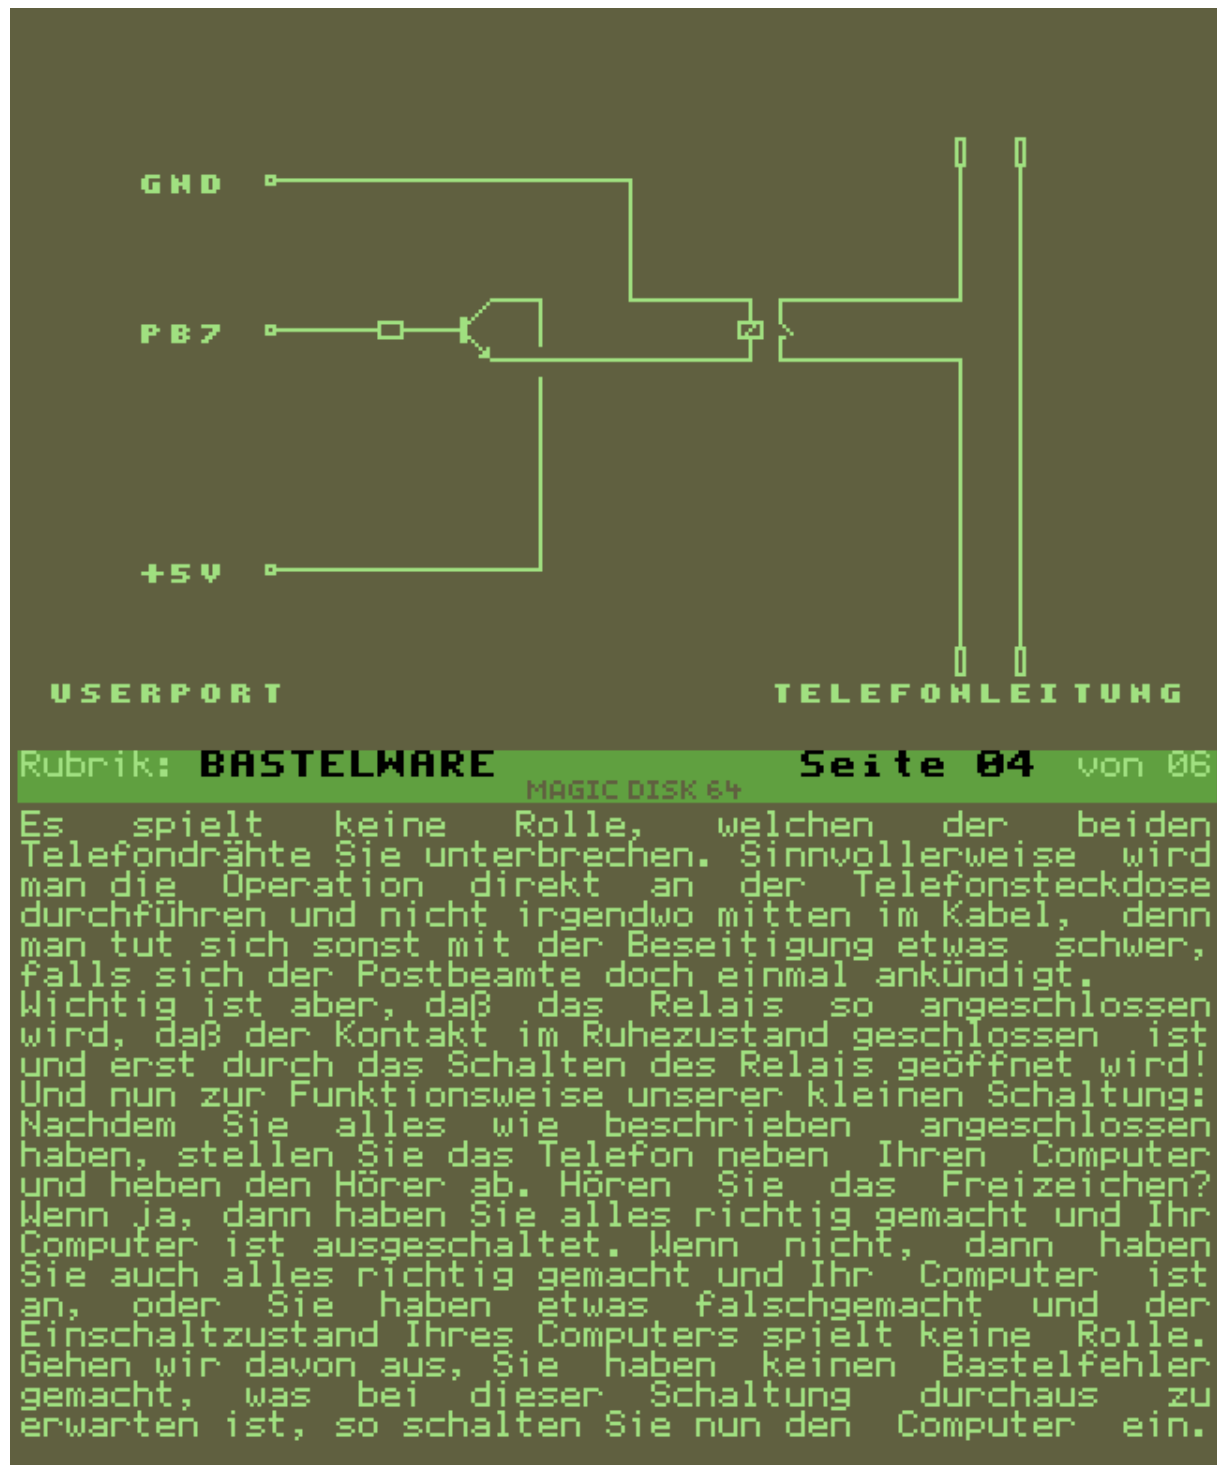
GND

PB7

+5V

USERPORT

TELEFONLEITUNG

Rubrik: BASTELWARE Seite 04 von 06

MAGIC DISK 64

Es spielt keine Rolle, welchen der beiden Telefondrähte Sie unterbrechen. Sinnvollerweise wird man die Operation direkt an der Telefonsteckdose durchführen und nicht irgendwo mitten im Kabel, denn man tut sich sonst mit der Beseitigung etwas schwer, falls sich der Postbeamte doch einmal ankündigt.
Wichtig ist aber, daß das Relais so angeschlossen wird, daß der Kontakt im Ruhezustand geschlossen ist und erst durch das Schalten des Relais geöffnet wird!
Und nun zur Funktionsweise unserer kleinen Schaltung:
Nachdem Sie alles wie beschrieben angeschlossen haben, stellen Sie das Telefon neben Ihren Computer und heben den Hörer ab. Hören Sie das Freizeichen? Wenn ja, dann haben Sie alles richtig gemacht und Ihr Computer ist ausgeschaltet. Wenn nicht, dann haben Sie auch alles richtig gemacht und Ihr Computer ist an, oder Sie haben etwas falschgemacht und der Einschaltzustand Ihres Computers spielt keine Rolle. Gehen wir davon aus, Sie haben keinen Bastelfehler gemacht, was bei dieser Schaltung durchaus zu erwarten ist, so schalten Sie nun den Computer ein.